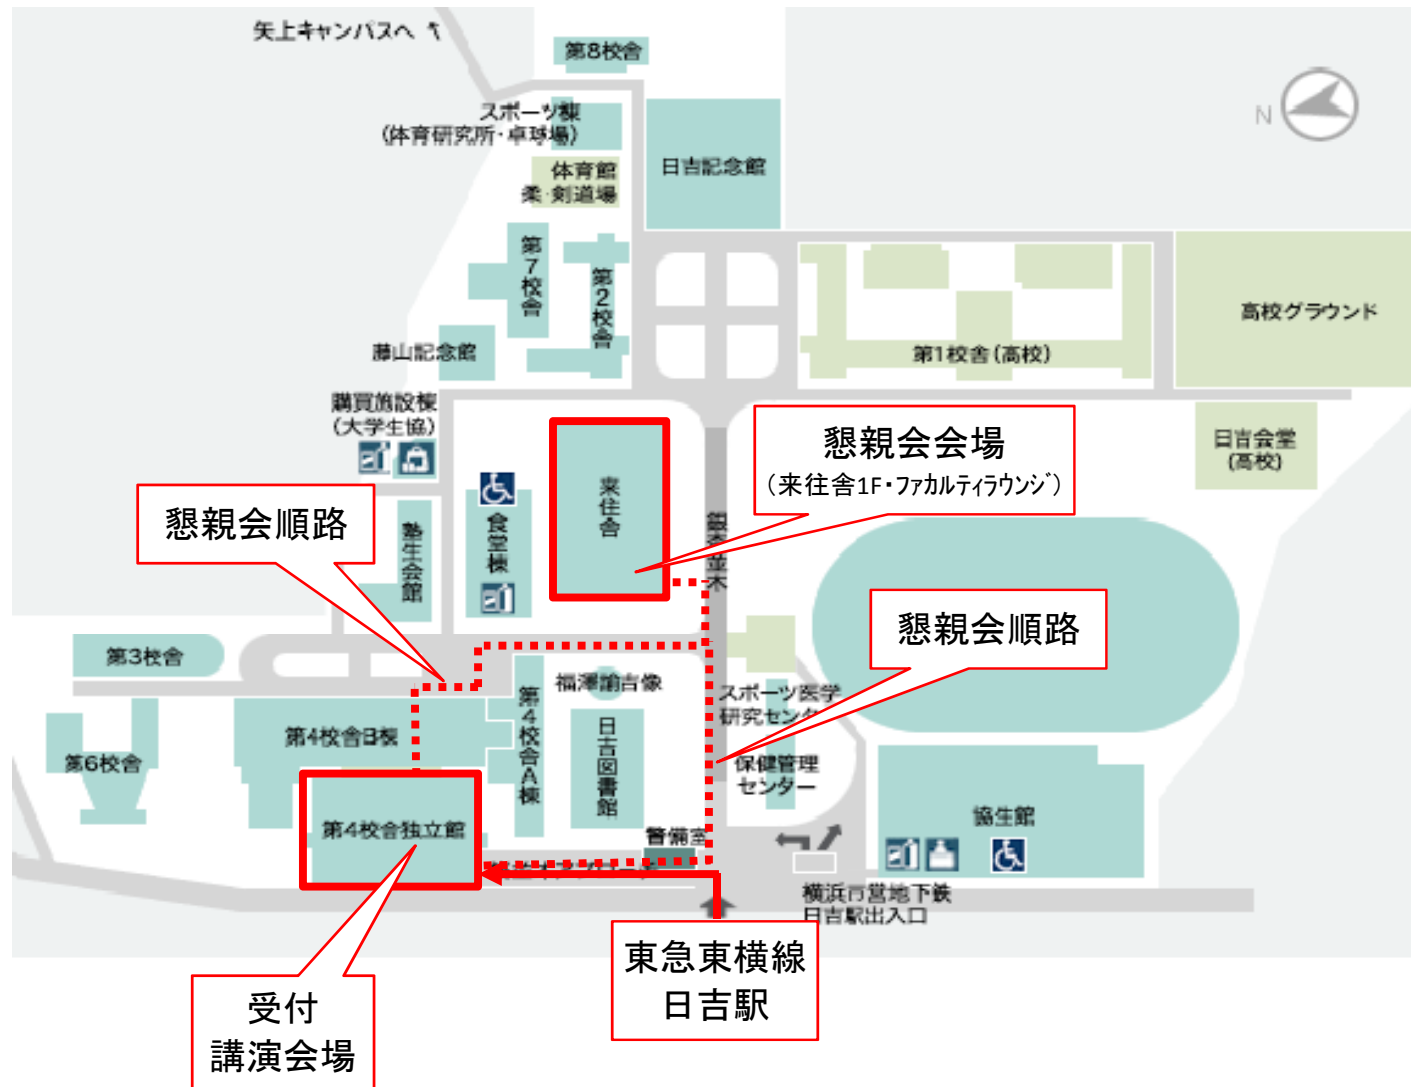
矢上キャンパスへ
第8校舎
スポーツ棟
(体育研究所・卓球場)
日吉記念館
体育館
柔・剣道場
第7校舎
第2校舎
N
高校グラウンド
第1校舎(高校)
藤山記念館
購買施設棟
(大学生協)
懇親会会場
(来往舎1F・ファカルティラウンジ)
日吉会堂
(高校)
来往舎
銀杏並木
懇親会順路
塾生会館
食堂棟
懇親会順路
第3校舎
福澤諭吉像
スポーツ医学研究センター
第4校舎B棟
第4校舎A棟
日吉図書館
第6校舎
保健管理センター
協生館
第4校舎独立館
警備室
横浜市営地下鉄
日吉駅出入口
東急東横線
日吉駅
受付
講演会場